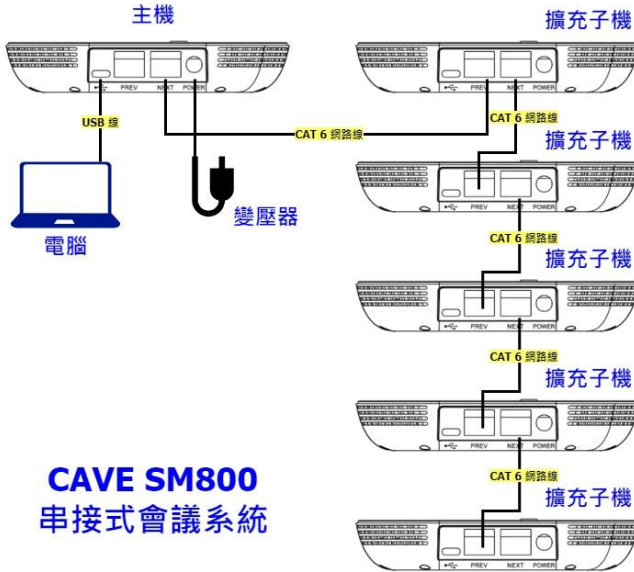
主機

PREV NEXT POWER

USB 線

CAT 6 網路線

變壓器

電腦

擴充子機

PREV NEXT POWER

CAT 6 網路線

擴充子機

PREV NEXT POWER

CAT 6 網路線

擴充子機

PREV NEXT POWER

CAT 6 網路線

擴充子機

PREV NEXT POWER

CAT 6 網路線

擴充子機

PREV NEXT POWER

CAVE SM800
串接式會議系統